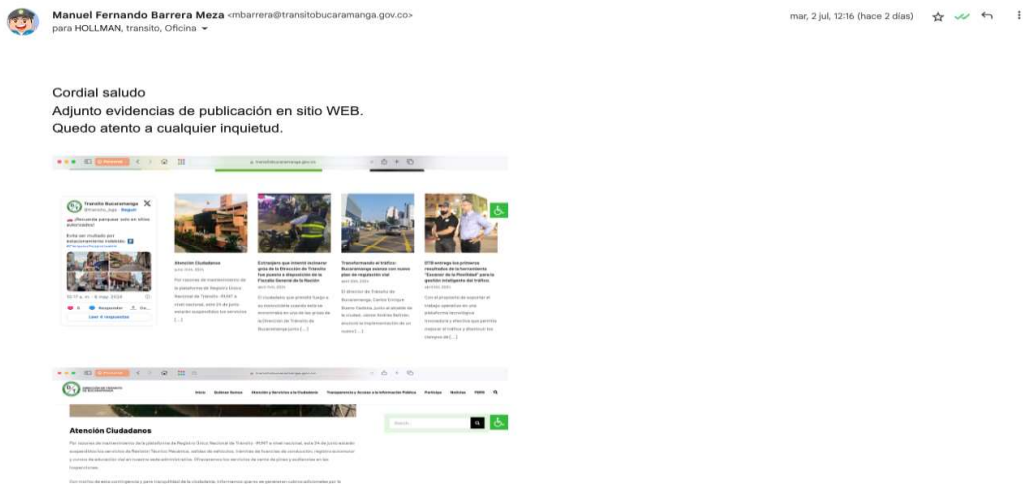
Manuel Fernando Barrera Meza <mbarrera@transitobucaramanga.gov.co>
para HOLLMAN, transito, Oficina

mar, 2 jul, 12:16 (hace 2 días)

Cordial saludo
Adjunto evidencias de publicación en sitio WEB.
Quedo atento a cualquier inquietud.

Transito Bucaramanga
@transito_buga · Seguir

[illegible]

Atención Ciudadana

Extranjero que intentó lesionar grúa de la Dirección de Tránsito fue puesto a disposición de la Fiscalía General de la Nación

Transformando el tráfico: Bucaramanga avanza con nuevo plan de regulación vial

DTB entrega los primeros resultados de la herramienta "Escáner de la Flexibilidad" para la gestión inteligente del tráfico.

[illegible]

Inicio Quiénes Somos Atención y Servicios a la Ciudadanía Transparencia y Acceso a la Información Pública Participa Noticias PQRS

Atención Ciudadanos

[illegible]

Buscar...